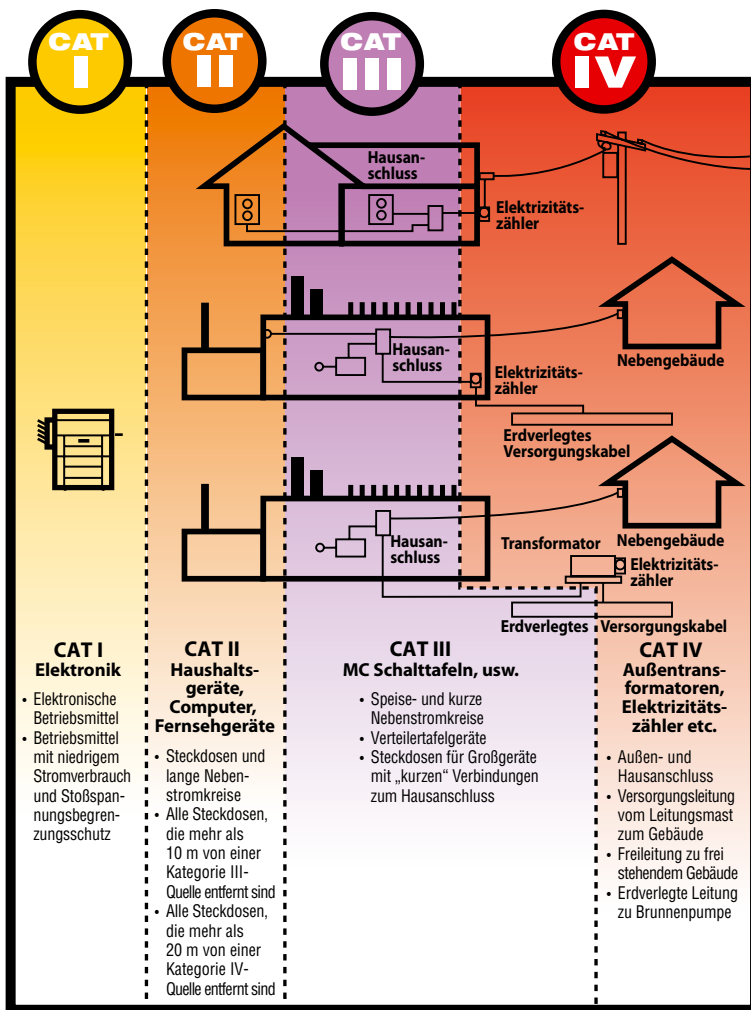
CAT I

CAT II

CAT III

CAT IV

Hausanschluss

Elektrizitätszähler

Hausanschluss

Elektrizitätszähler

Nebengebäude

Erdverlegtes Versorgungskabel

Hausanschluss

Transformator

Nebengebäude

Elektrizitätszähler

Erdverlegtes Versorgungskabel

CAT I
Elektronik

- Elektronische Betriebsmittel
- Betriebsmittel mit niedrigem Stromverbrauch und Stoßspannungsbegrenzungsschutz

CAT II
Haushaltsgeräte, Computer, Fernsehgeräte

- Steckdosen und lange Nebenstromkreise
- Alle Steckdosen, die mehr als 10 m von einer Kategorie III-Quelle entfernt sind
- Alle Steckdosen, die mehr als 20 m von einer Kategorie IV-Quelle entfernt sind

CAT III
MC Schalttafeln, usw.

- Speise- und kurze Nebenstromkreise
- Verteilertafelgeräte
- Steckdosen für Großgeräte mit „kurzen" Verbindungen zum Hausanschluss

CAT IV
Außentransformatoren, Elektrizitätszähler etc.

- Außen- und Hausanschluss
- Versorgungsleitung vom Leitungsmast zum Gebäude
- Freileitung zu frei stehendem Gebäude
- Erdverlegte Leitung zu Brunnenpumpe